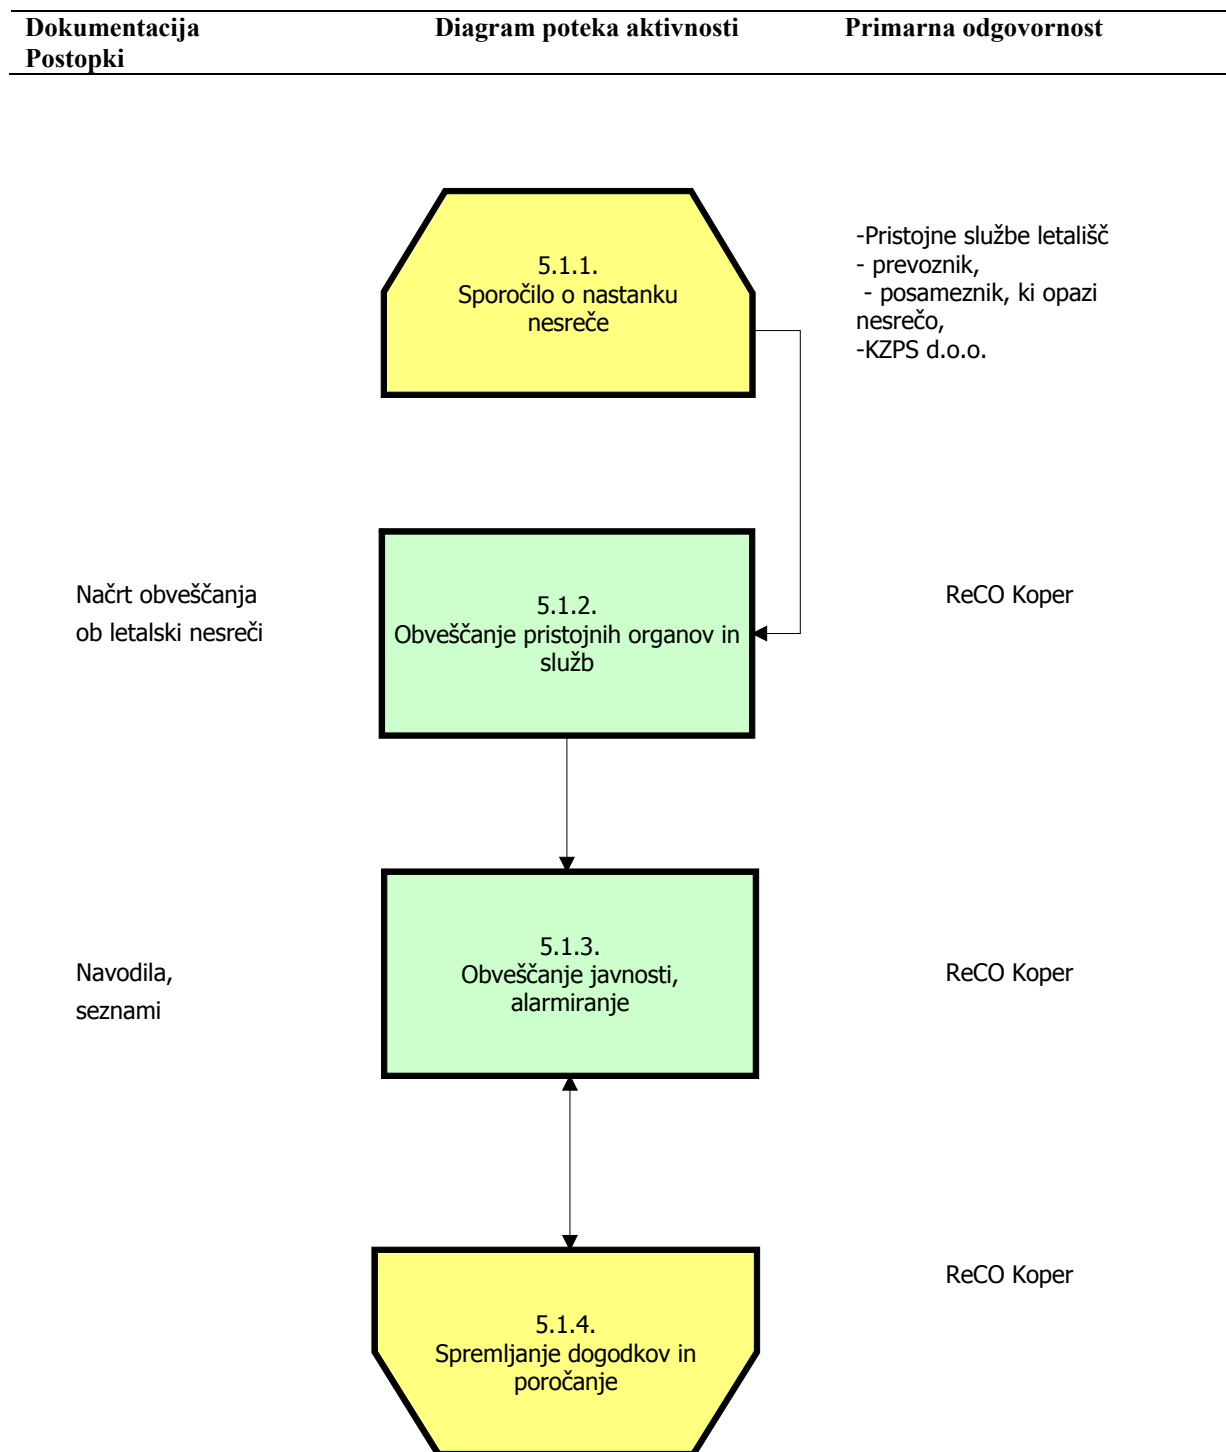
Dokumentacija Postopki

Diagram poteka aktivnosti

Primarna odgovornost

5.1.1.
Sporočilo o nastanku nesreče

-Pristojne službe letališč
- prevoznik,
- posameznik, ki opazi nesrečo,
-KZPS d.o.o.

Načrt obveščanja ob letalski nesreči

5.1.2.
Obveščanje pristojnih organov in služb

ReCO Koper

Navodila, seznami

5.1.3.
Obveščanje javnosti, alarmiranje

ReCO Koper

ReCO Koper

5.1.4.
Spremljanje dogodkov in poročanje